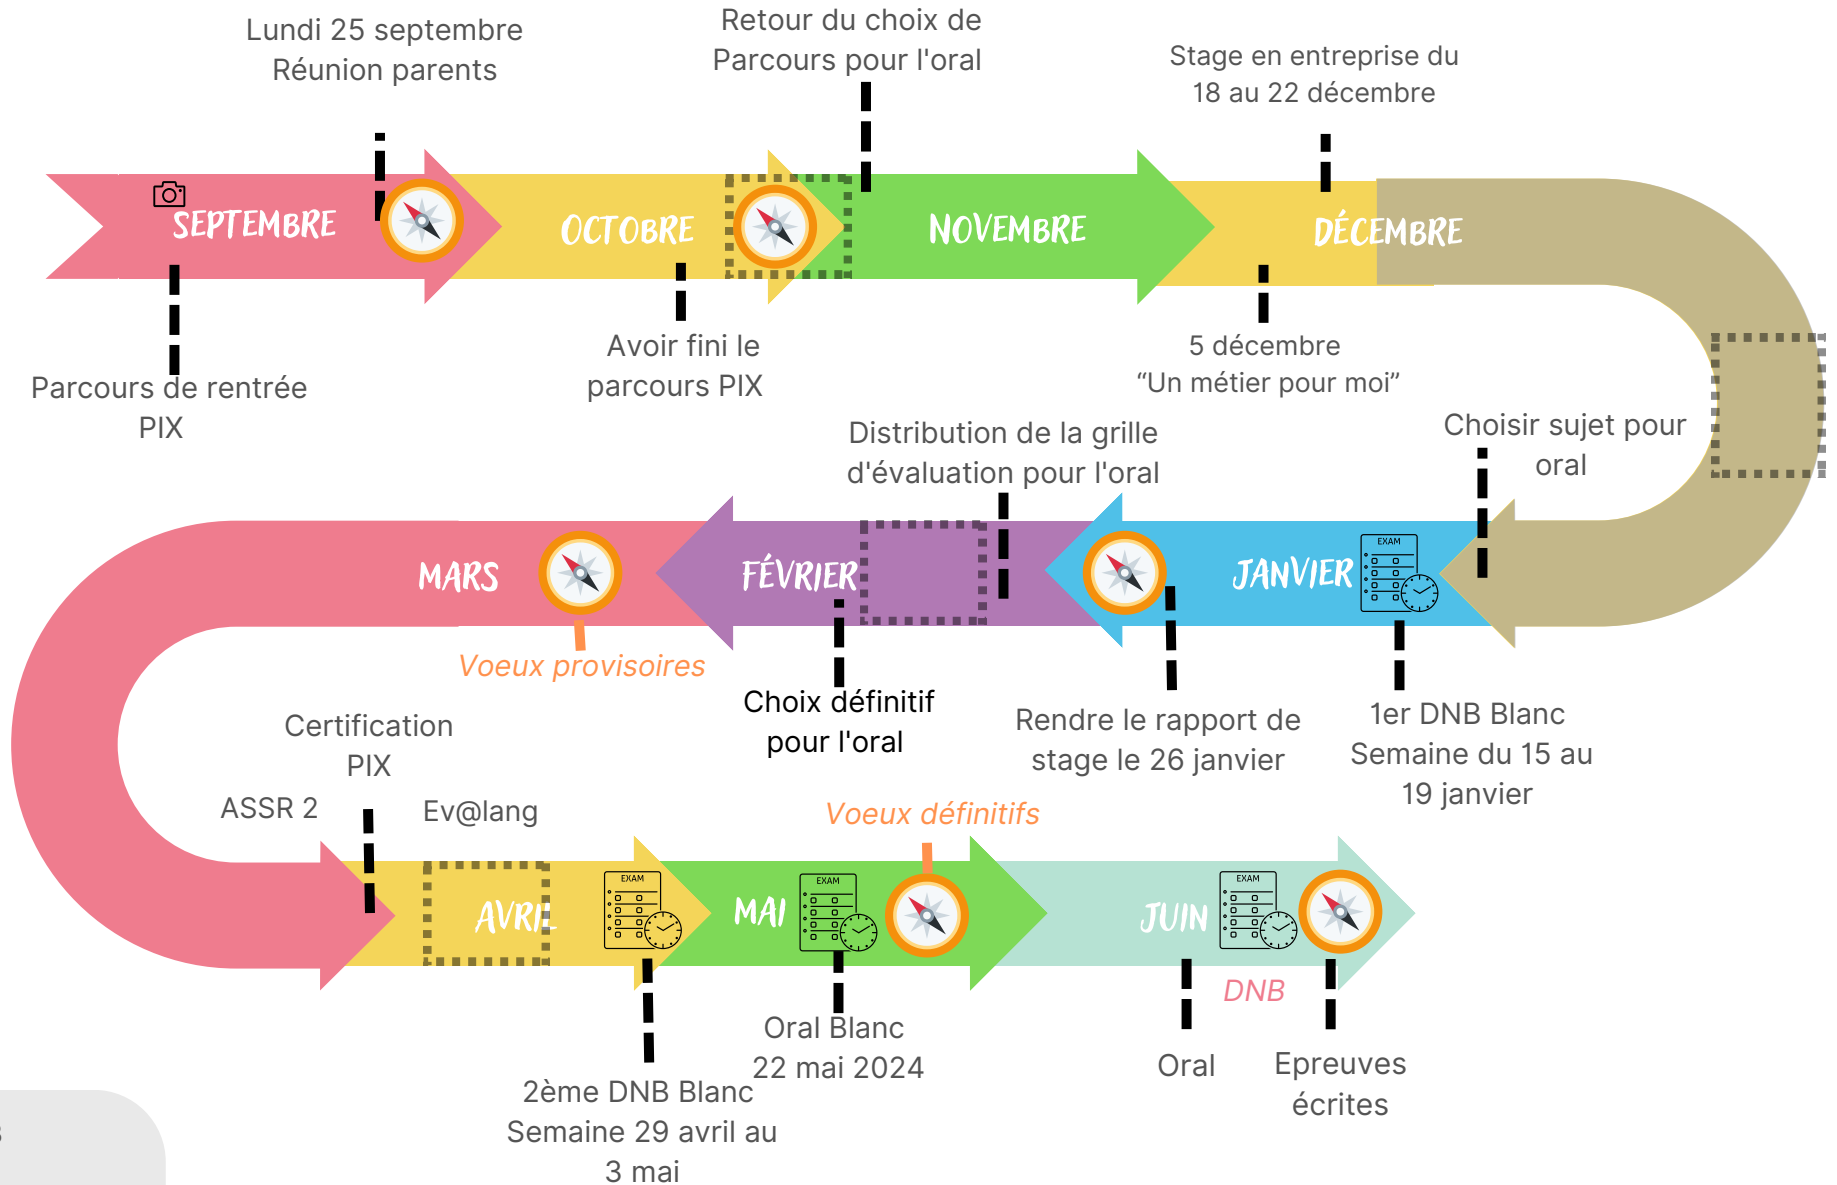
Lundi 25 septembre
Réunion parents

Retour du choix de
Parcours pour l'oral

Stage en entreprise du
18 au 22 décembre

SEPTEMBRE

OCTOBRE

NOVEMBRE

DÉCEMBRE

Parcours de rentrée
PIX

Avoir fini le
parcours PIX

5 décembre
"Un métier pour moi"

Distribution de la grille
d'évaluation pour l'oral

Choisir sujet pour
oral

MARS

FÉVRIER

JANVIER

EXAM

Voeux provisoires

Choix définitif
pour l'oral

Rendre le rapport de
stage le 26 janvier

1er DNB Blanc
Semaine du 15 au
19 janvier

Certification
PIX

ASSR 2

Ev@lang

Voeux définitifs

AVRIL

EXAM

MAI

EXAM

JUIN

EXAM

DNB

Oral Blanc
22 mai 2024

Oral

Epreuves
écrites

2ème DNB Blanc
Semaine 29 avril au
3 mai